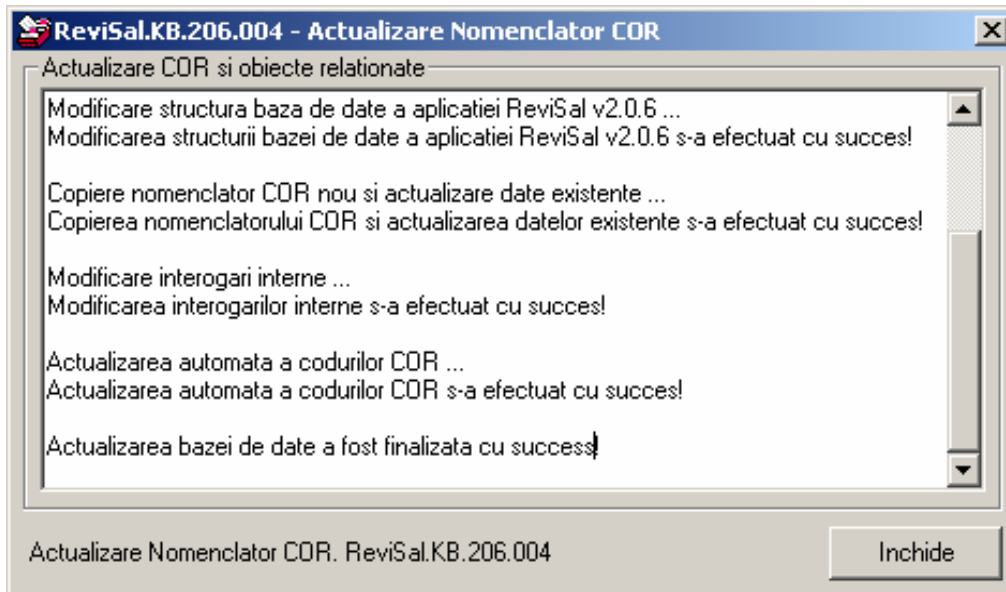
ReviSal.KB.206.004 - Actualizare Nomenclator COR

Actualizare COR si obiecte relationate

Modificare structura baza de date a aplicatiei ReviSal v2.0.6 ...
Modificarea structurii bazei de date a aplicatiei ReviSal v2.0.6 s-a efectuat cu succes!

Copiere nomenclator COR nou si actualizare date existente ...
Copierea nomenclatorului COR si actualizarea datelor existente s-a efectuat cu succes!

Modificare interogari interne ...
Modificarea interogarilor interne s-a efectuat cu succes!

Actualizarea automata a codurilor COR ...
Actualizarea automata a codurilor COR s-a efectuat cu succes!

Actualizarea bazei de date a fost finalizata cu success!

Actualizare Nomenclator COR. ReviSal.KB.206.004

Inchide